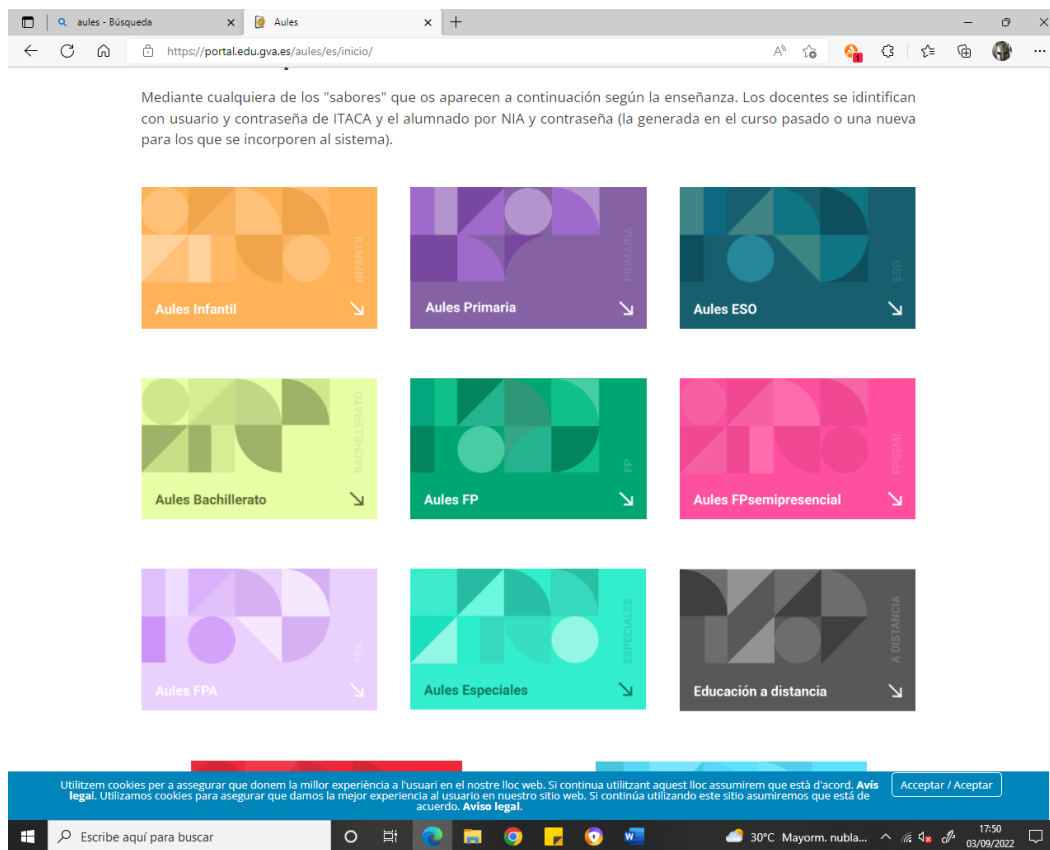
aules - Búsqueda
Aules
https://portal.edu.gva.es/aules/es/inicio/

Mediante cualquiera de los "sabores" que os aparecen a continuación según la enseñanza. Los docentes se idintifican con usuario y contraseña de ITACA y el alumnado por NIA y contraseña (la generada en el curso pasado o una nueva para los que se incorporen al sistema).

INFANTIL
Aules Infantil

PRIMARIA
Aules Primaria

ESO
Aules ESO

BACHILLERATO
Aules Bachillerato

FP
Aules FP

FPSEMI
Aules FPsemipresencial

FPA
Aules FPA

ESPECIALES
Aules Especiales

A DISTANCIA
Educación a distancia

Utilitzem cookies per a assegurar que donem la millor experiència a l'usuari en el nostre lloc web. Si continua utilitzant aquest lloc assumirem que està d'acord. Avís legal. Utilizamos cookies para asegurar que damos la mejor experiencia al usuario en nuestro sitio web. Si continúa utilizando este sitio asumiremos que está de acuerdo. Aviso legal.
Acceptar / Aceptar

Escribe aquí para buscar
30°C Mayorm. nubla...
17:50
03/09/2022